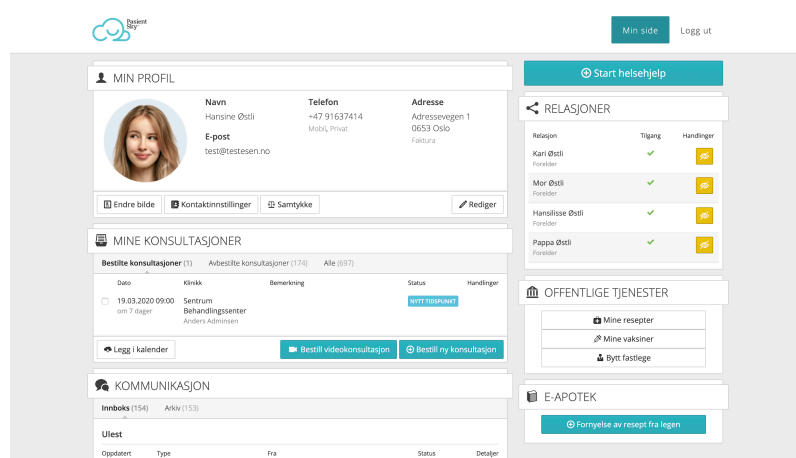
Pasient Sky

Min side
Logg ut

MIN PROFIL

Navn
Hansine Østli

E-post
test@testesen.no

Telefon
+47 91637414
Mobil, Privat

Adresse
Adressevegen 1
0653 Oslo
Faktura

Endre bilde
Kontaktinnstillinger
Samtykke
Rediger

MINE KONSULTASJONER

Bestilte konsultasjoner (1)
Avbestilte konsultasjoner (174)
Alle (697)

| Dato | Klinikk | Bemerkning | Status | Handlinger |
|---|---|---|---|---|
| 19.03.2020 09:00 om 7 dager | Sentrum Behandlingssenter Anders Adminsen | | NYTT TIDSPUNKT | |

Legg i kalender
Bestill videokonsultasjon
Bestill ny konsultasjon

KOMMUNIKASJON

Innboks (154)
Arkiv (153)

Ulest

| Oppdatert | Type | Fra | Status | Detaljer |
|---|---|---|---|---|

Start helsehjelp

RELASJONER

| Relasjon | Tilgang | Handlinger |
|---|---|---|
| Kari Østli Forelder | ✓ | |
| Mor Østli Forelder | ✓ | |
| Hansilisse Østli Forelder | ✓ | |
| Pappa Østli Forelder | ✓ | |

OFFENTLIGE TJENESTER

Mine resepter
Mine vaksiner
Bytt fastlege

E-APOTEK

Fornyelse av resept fra legen